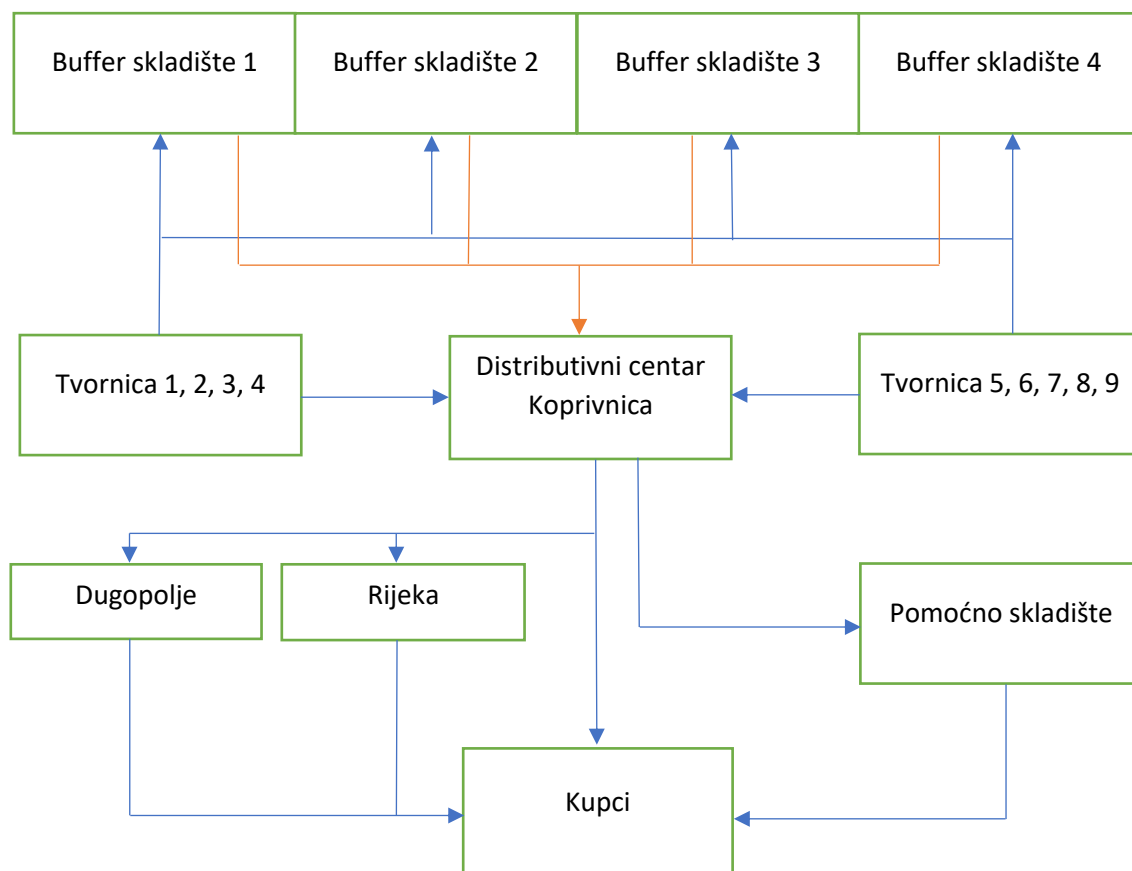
Buffer skladište 1

Buffer skladište 2

Buffer skladište 3

Buffer skladište 4

Tvornica 1, 2, 3, 4

Distributivni centar Koprivnica

Tvornica 5, 6, 7, 8, 9

Dugopolje

Rijeka

Pomoćno skladište

Kupci